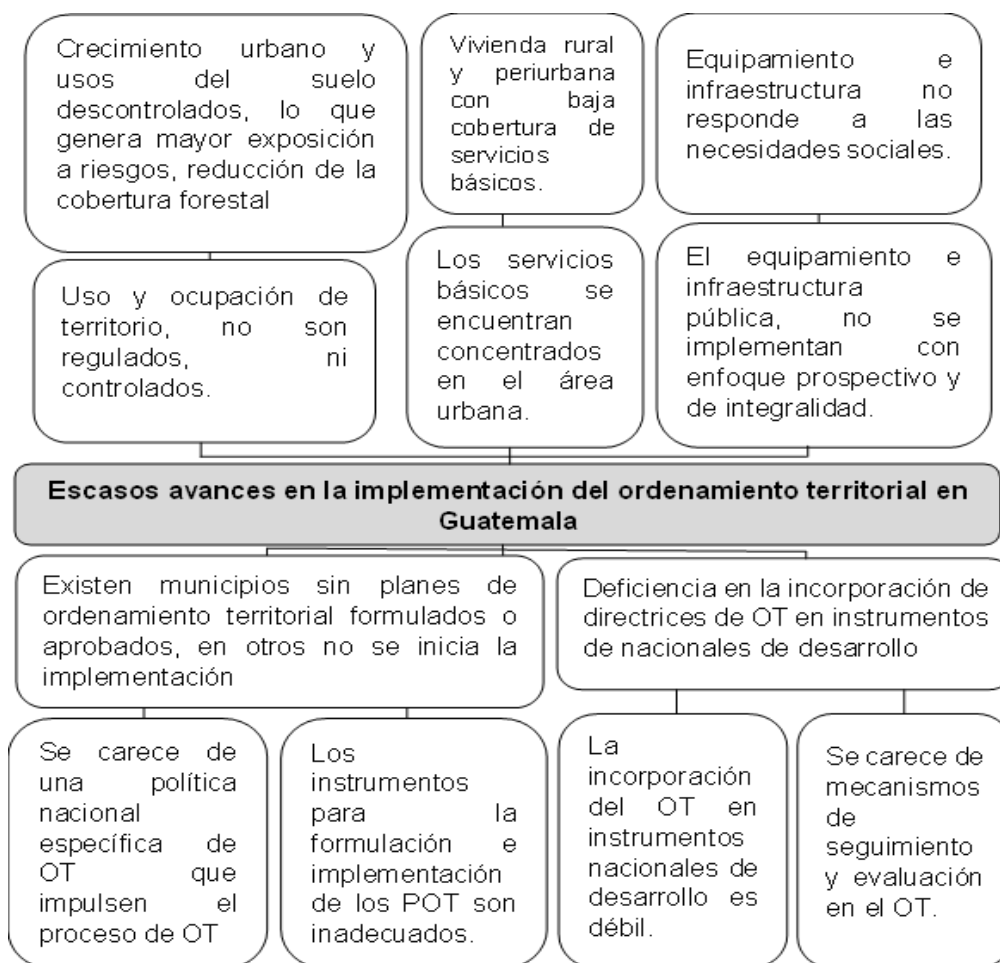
Crecimiento urbano y usos del suelo descontrolados, lo que genera mayor exposición a riesgos, reducción de la cobertura forestal

Vivienda rural y periurbana con baja cobertura de servicios básicos.

Equipamiento e infraestructura no responde a las necesidades sociales.

Uso y ocupación de territorio, no son regulados, ni controlados.

Los servicios básicos se encuentran concentrados en el área urbana.

El equipamiento e infraestructura pública, no se implementan con enfoque prospectivo y de integralidad.

Escasos avances en la implementación del ordenamiento territorial en Guatemala

Existen municipios sin planes de ordenamiento territorial formulados o aprobados, en otros no se inicia la implementación

Deficiencia en la incorporación de directrices de OT en instrumentos de nacionales de desarrollo

Se carece de una política nacional específica de OT que impulsen el proceso de OT

Los instrumentos para la formulación e implementación de los POT son inadecuados.

La incorporación del OT en instrumentos nacionales de desarrollo es débil.

Se carece de mecanismos de seguimiento y evaluación en el OT.